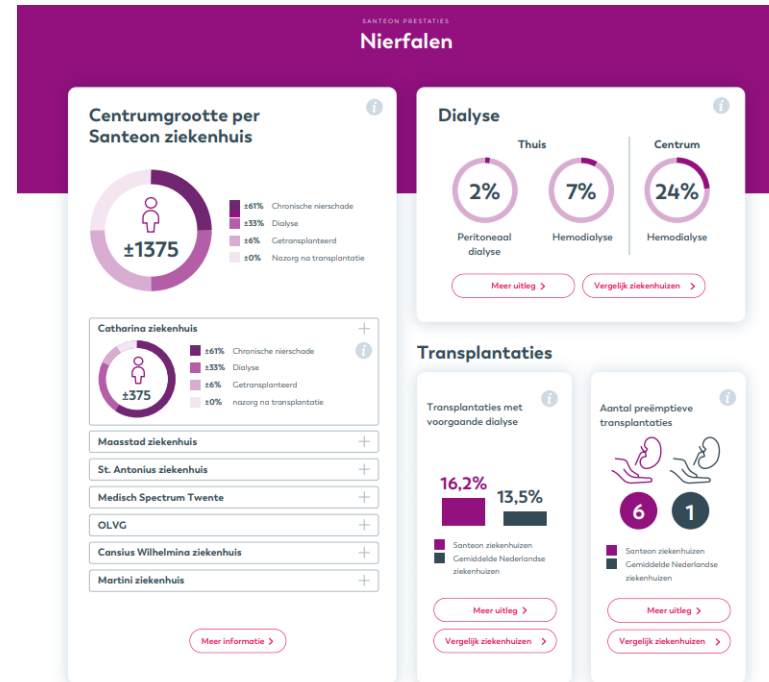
SANTEON PRESTATIES

Nierfalen

Centrumgrootte per Santeon ziekenhuis

±1375

±61% Chronische nierschade
±33% Dialyse
±6% Getransplanteerd
±0% Nazorg na transplantatie

Catharina ziekenhuis

±375

±61% Chronische nierschade
±33% Dialyse
±6% Getransplanteerd
±0% nazorg na transplantatie

Maasstad ziekenhuis

St. Antonius ziekenhuis

Medisch Spectrum Twente

OLVG

Cansius Wilhelmina ziekenhuis

Martini ziekenhuis

Meer informatie >

Dialyse

Thuis

2%
Peritoneaal dialyse

7%
Hemodialyse

Centrum

24%
Hemodialyse

Meer uitleg >

Vergelijk ziekenhuizen >

Transplantaties

Transplantaties met voorgaande dialyse

16,2%

13,5%

Santeon ziekenhuizen
Gemiddelde Nederlandse ziekenhuizen

Meer uitleg >

Vergelijk ziekenhuizen >

Aantal preëmptieve transplantaties

6

1

Santeon ziekenhuizen
Gemiddelde Nederlandse ziekenhuizen

Meer uitleg >

Vergelijk ziekenhuizen >